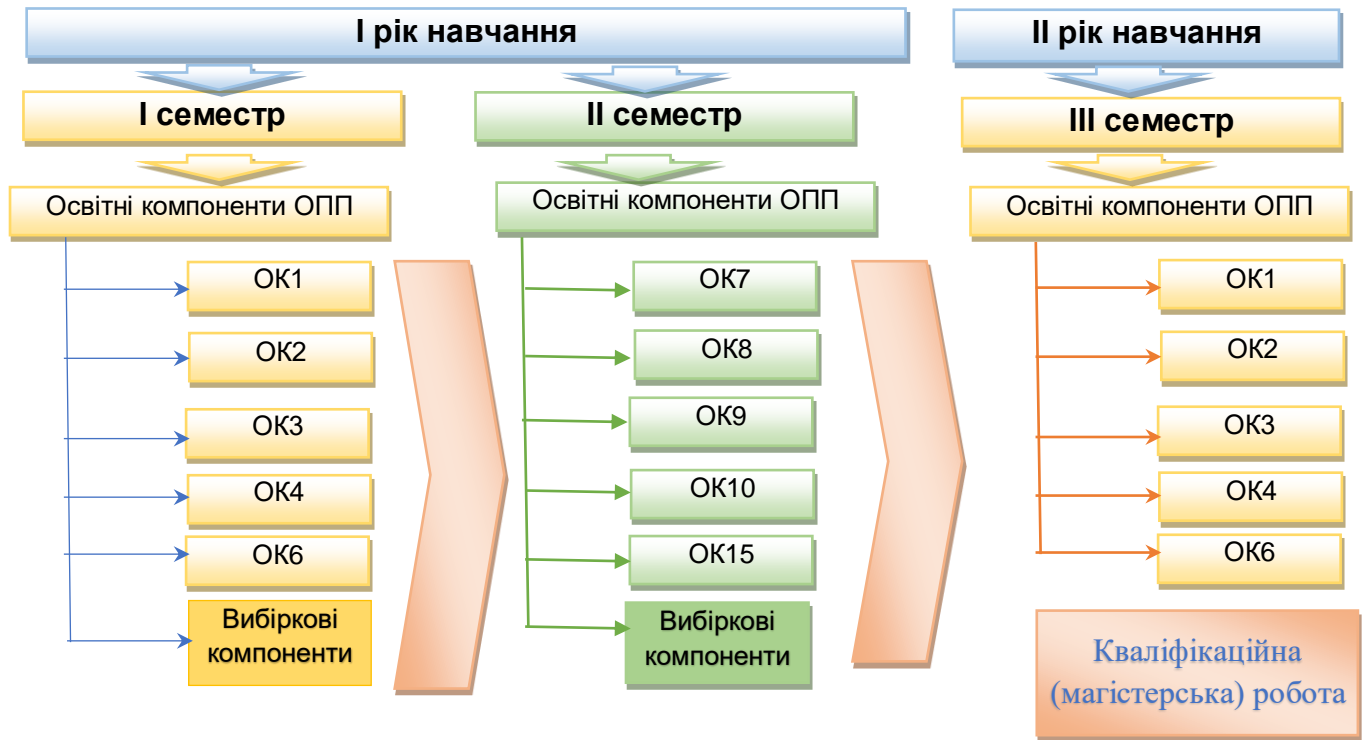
І рік навчання

ІІ рік навчання

І семестр

Освітні компоненти ОПП

ОК1

ОК2

ОК3

ОК4

ОК6

Вибіркові компоненти

ІІ семестр

Освітні компоненти ОПП

ОК7

ОК8

ОК9

ОК10

ОК15

Вибіркові компоненти

ІІІ семестр

Освітні компоненти ОПП

ОК1

ОК2

ОК3

ОК4

ОК6

Кваліфікаційна (магістерська) робота